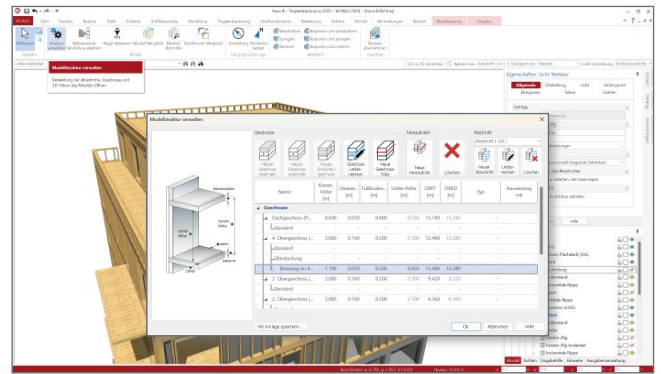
Modellstruktur verwalten

Verwaltung der Abschnitte, Geschosse und CAD-Folien des Modells öffnen

Modellstruktur verwalten

Geschosse

Neues Geschoss (oberhalb)

Neues Geschoss (unterhalb)

Geschoss löschen

Geschoss unterteilen

Neues Geschoss-Duplikat

Niveaulinien

Neue Niveaulinie

Löschen

Abschnitt

Abschnitt 1 (A1)

Neuer Abschnitt

Umbenennen

Löschen

| | Name | Konstr. Höhe [m] | Deckenstärke [m] | Fußbodenhöhe [m] | Lichte Höhe [m] | OKFF [m] | OKRD [m] | Typ | Auswertung mit |
|---|---|---|---|---|---|---|---|---|---|
| | Geschosse | | | | | | | | |
| | Dachgeschoss (F... | 0.000 | 0.050 | 0.400 | 0.150 | 15.740 | 15.340 | | |
| | Standard | | | | | | | | |
| | 4. Obergeschoss (... | 3.060 | 0.160 | 0.200 | 2.700 | 12.480 | 12.280 | | |
| | Standard | | | | | | | | |
| | Überdachung | | | | | | | | |
| | Strässung bei 4... | 1.100 | 0.050 | 0.200 | 0.850 | 13.480 | 12.280 | | |
| | 3. Obergeschoss (... | 3.060 | 0.160 | 0.200 | 2.700 | 9.420 | 9.220 | | |
| | Standard | | | | | | | | |
| | 2. Obergeschoss (... | 3.060 | 0.160 | 0.200 | 2.700 | 6.360 | 6.160 | | |

Als Vorlage speichern...

OK

Abbrechen

Hilfe

Eigenschaften: Sicht 'Rohbau'

Allgemein

Darstellung

Licht

Hintergrund

Kategorien

Fokus

Gültige

Hilfe